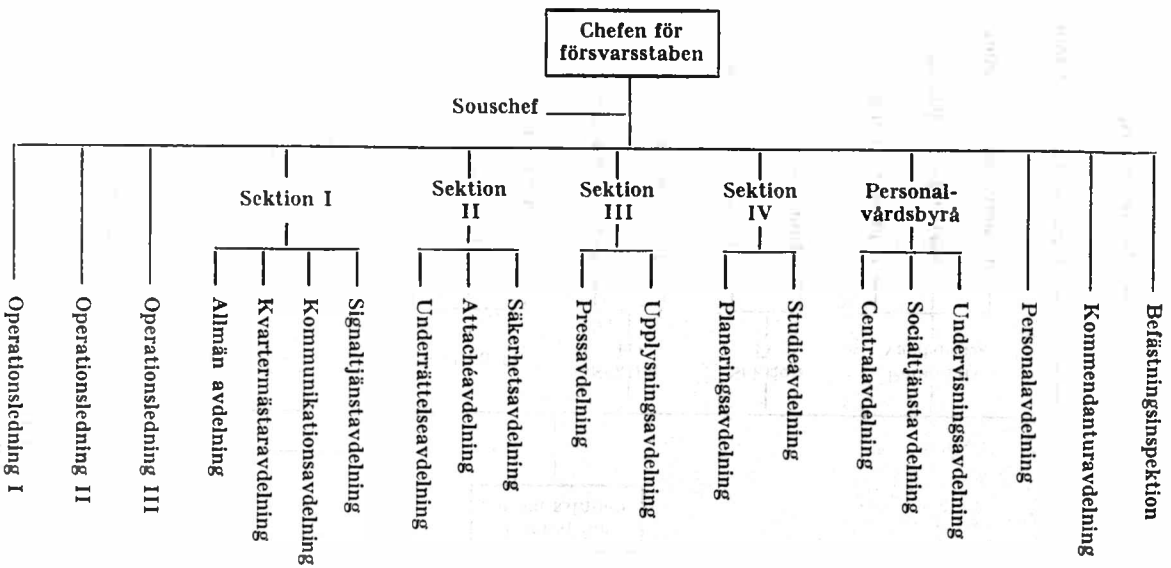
Chefen för försvarsstaben

Souschef

Operationsledning I

Operationsledning II

Operationsledning III

Sektion I

Allmän avdelning

Kvartermästaravdelning

Kommunikationsavdelning

Signaltjänstavdelning

Sektion II

Underrättelseavdelning

Attachéavdelning

Säkerhetsavdelning

Sektion III

Pressavdelning

Upplysningsavdelning

Sektion IV

Planeringsavdelning

Studieavdelning

Personalvårdsbyrå

Centralavdelning

Socialtjänstavdelning

Undervisningsavdelning

Personalavdelning

Kommendanturavdelning

Befästningsinspektion